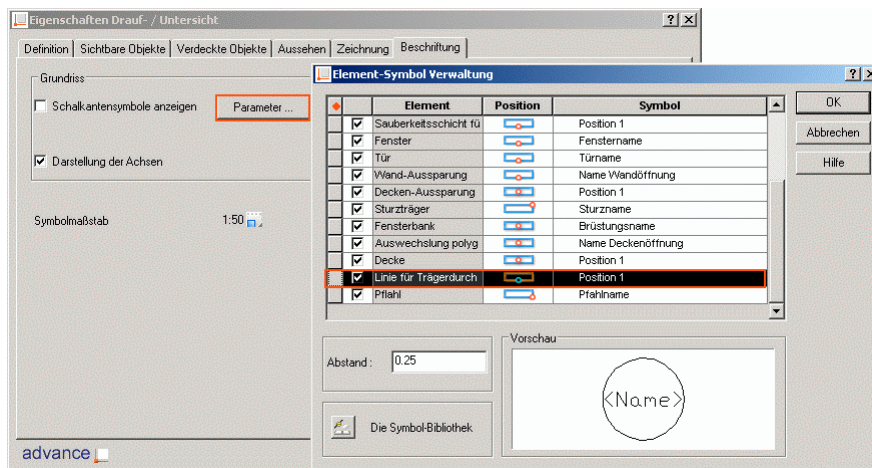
Eigenschaften Drauf- / Untersicht ? X

Definition | Sichtbare Objekte | Verdeckte Objekte | Aussehen | Zeichnung | Beschriftung

Grundriss

Schalkantensymbole anzeigen

Parameter ...

Darstellung der Achsen

Symbolmaßstab 1:50

Element-Symbol Verwaltung ? X

| | | Element | Position | Symbol |
|---|---|---|---|---|
| | ☑ | Sauberkeitsschicht fü | | Position 1 |
| | ☑ | Fenster | | Fenstername |
| | ☑ | Tür | | Türname |
| | ☑ | Wand-Aussparung | | Name Wandöffnung |
| | ☑ | Decken-Aussparung | | Position 1 |
| | ☑ | Sturzträger | | Sturzname |
| | ☑ | Fensterbank | | Brüstungsname |
| | ☑ | Auswechslung polyg | | Name Deckenöffnung |
| | ☑ | Decke | | Position 1 |
| | ☑ | Linie für Trägerdurch | | Position 1 |
| | ☑ | Pfahl | | Pfahlname |

OK

Abbrechen

Hilfe

Abstand : 0.25

Vorschau

<Name>

Die Symbol-Bibliothek

advance